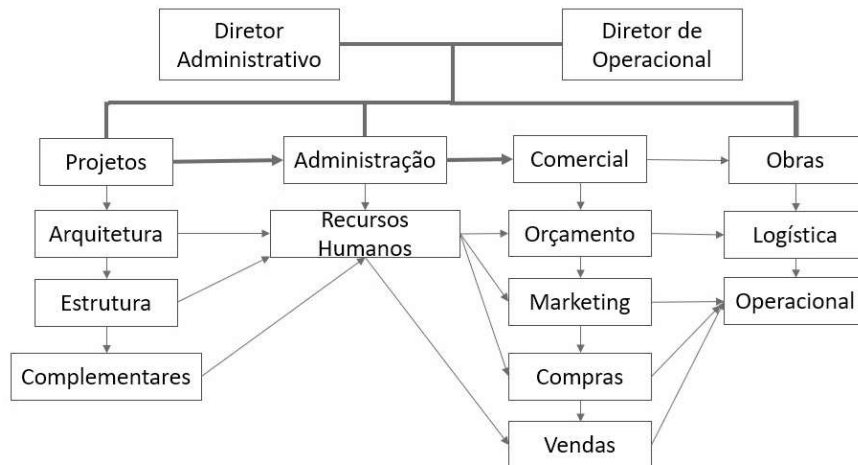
Diretor Administrativo

Diretor de Operacional

Projetos

Administração

Comercial

Obras

Arquitetura

Recursos Humanos

Orçamento

Logística

Estrutura

Marketing

Operacional

Complementares

Compras

Vendas